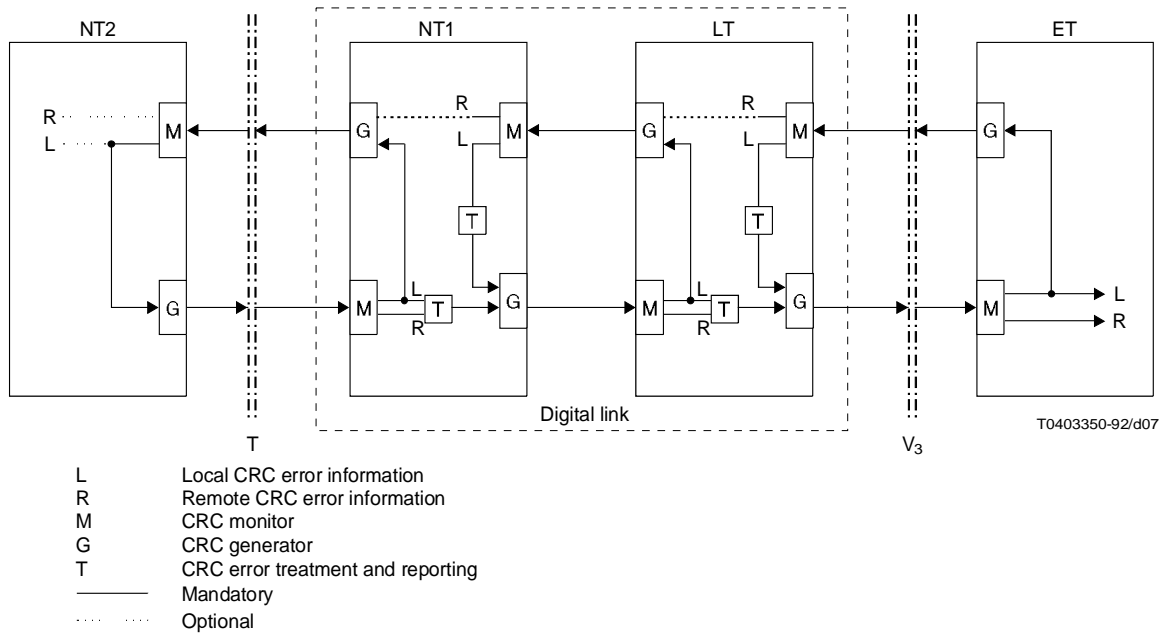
NT2
NT1
LT
ET

R
L
M
G
R
L
M
G
R
L
M
G
T
T
G
M
L
R
T
G
M
L
R
T
G
M
L
R

Digital link

T
$V_3$
T0403350-92/d07

L Local CRC error information
R Remote CRC error information
M CRC monitor
G CRC generator
T CRC error treatment and reporting
Mandatory
Optional